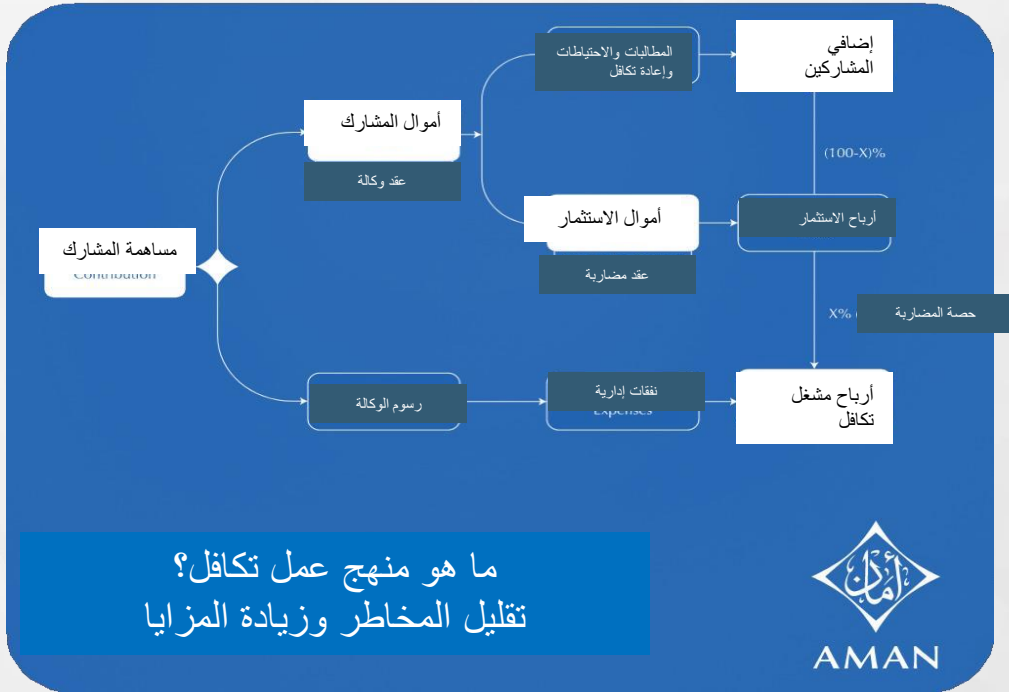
إضافي المشاركين

المطالبات والاحتياطات وإعادة تكافل

أموال المشارك

عقد وكالة

(100-X)%

أموال الاستثمار

أرباح الاستثمار

مساهمة المشارك

Contribution

عقد مضاربة

X%

حصة المضاربة

رسوم الوكالة

نفقات إدارية

Expenses

أرباح مشغل تكافل

ما هو منهج عمل تكافل؟
تقليل المخاطر وزيادة المزايا

أمان

AMAN